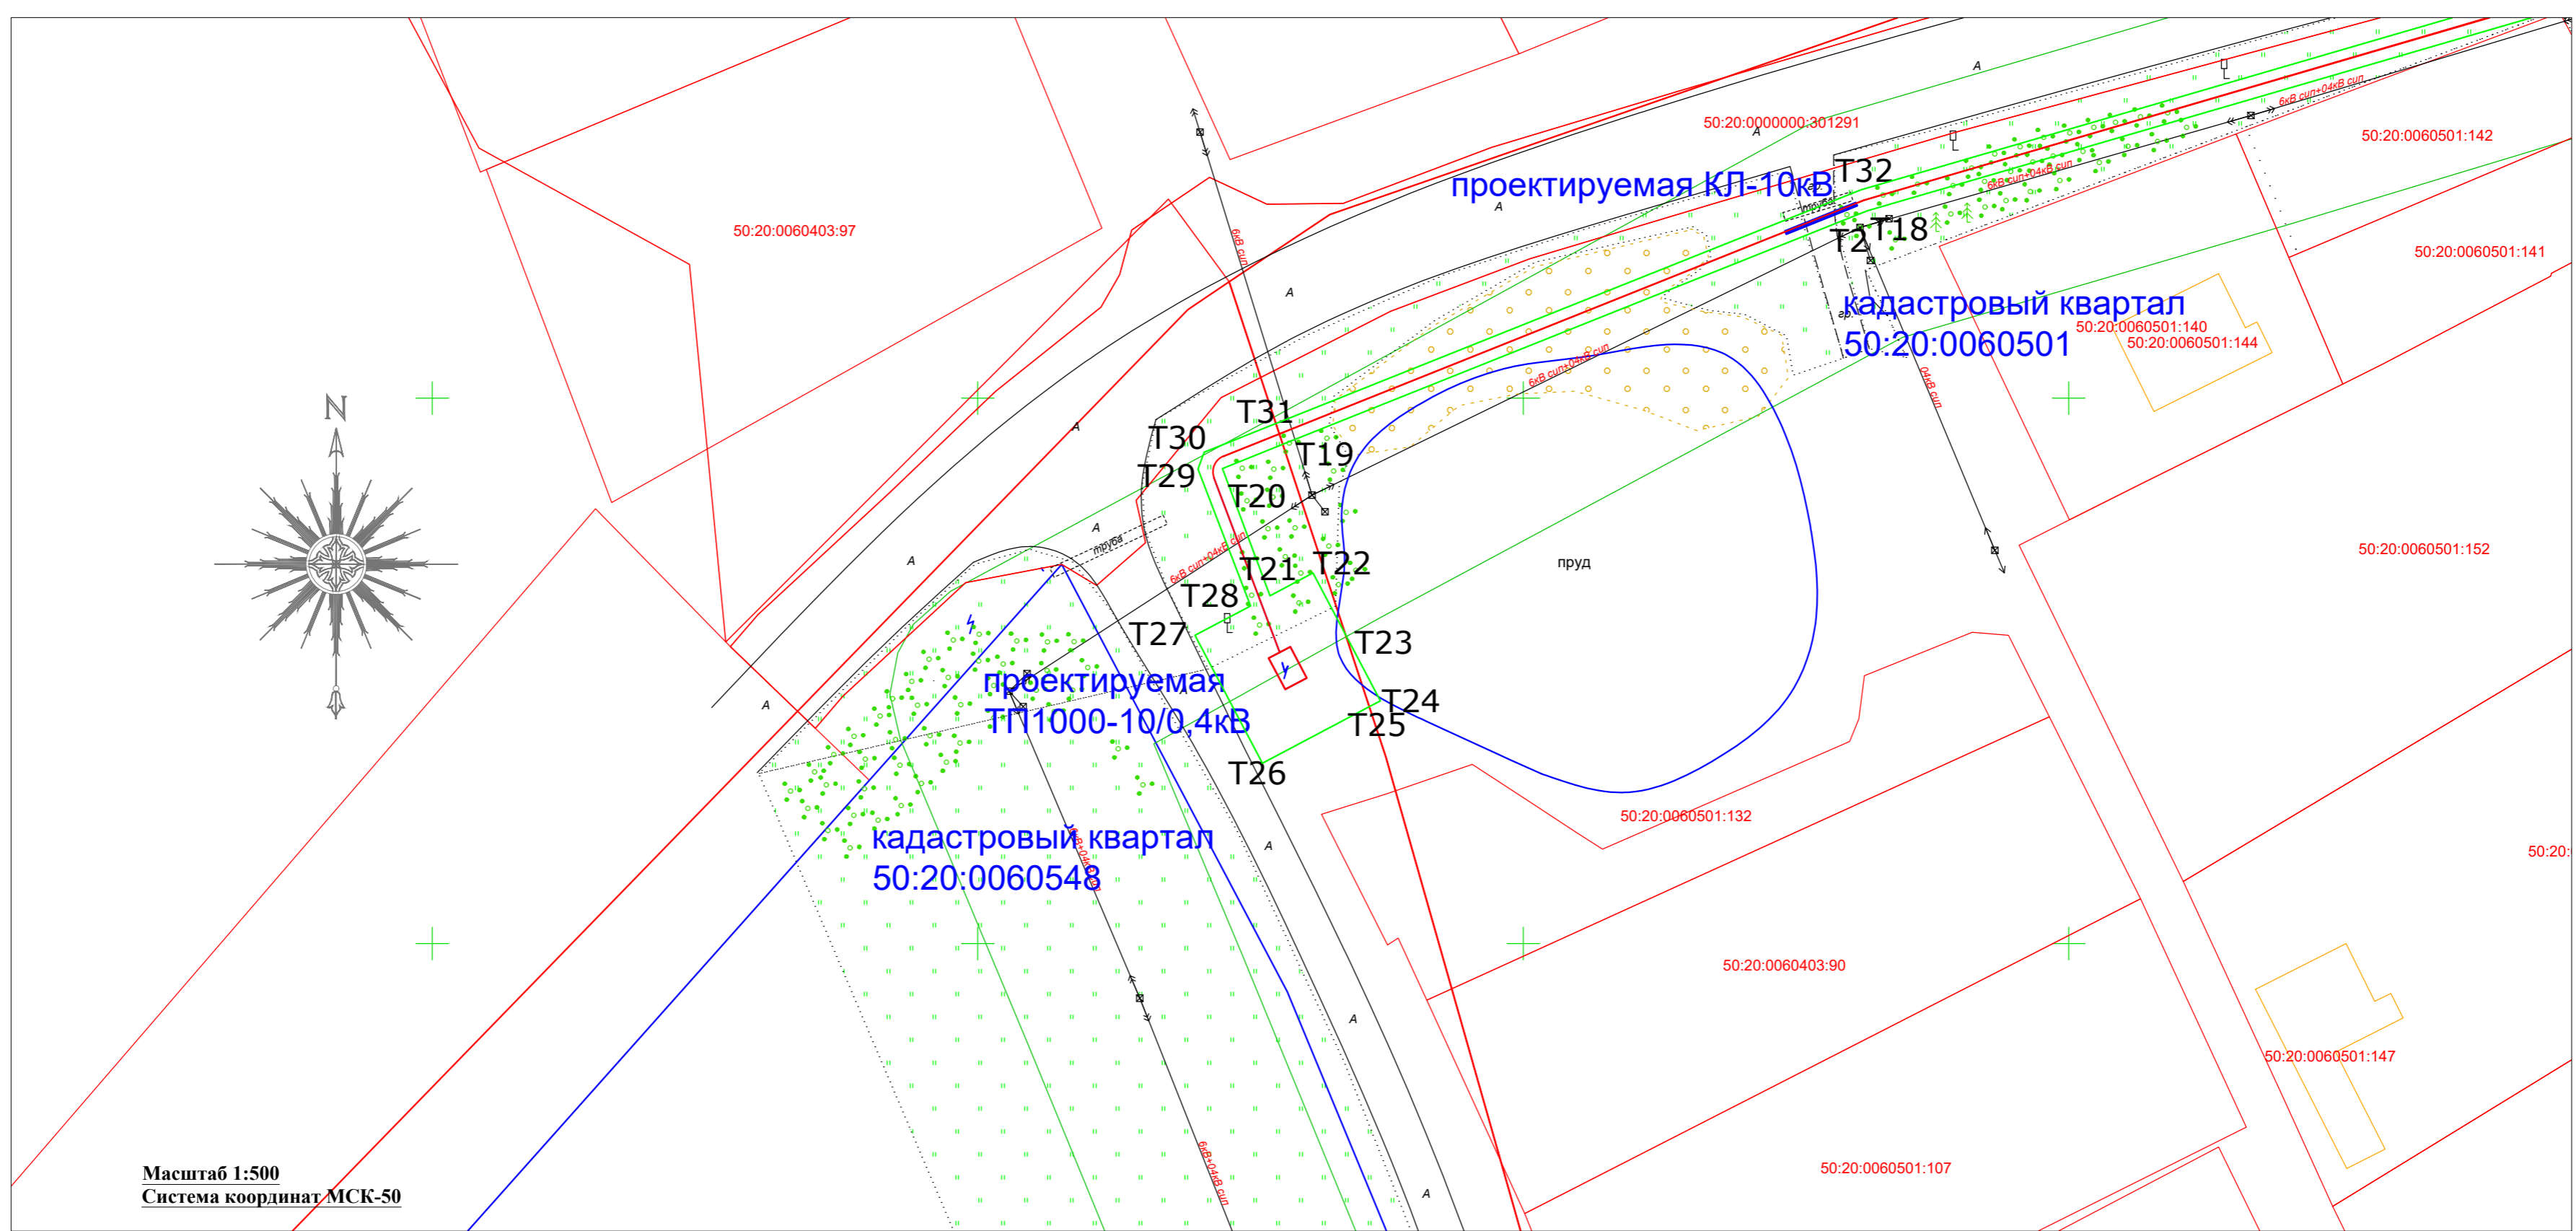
N

50:20:0060403:97

50:20:0000000:301291

проектируемая КЛ-10кВ

T32

T1

T2

T18

50:20:0060501:142

50:20:0060501:141

кадастровый квартал
50:20:0060501

50:20:0060501:140

50:20:0060501:144

6кВ сип

6кВ сип+04кВ сип

04кВ сип

труба

T31

T30

T29

T19

T20

T21

T22

T28

T27

T23

T24

T25

T26

пруд

проектируемая
ТП1000-10/0,4кВ

50:20:0060501:152

50:20:0060501:132

кадастровый квартал
50:20:0060548

50:20:0060403:90

50:20:0060501:147

50:20:0060501:107

50:20:

6кВ+04кВ сип

A

Масштаб 1:500
Система координат МСК-50